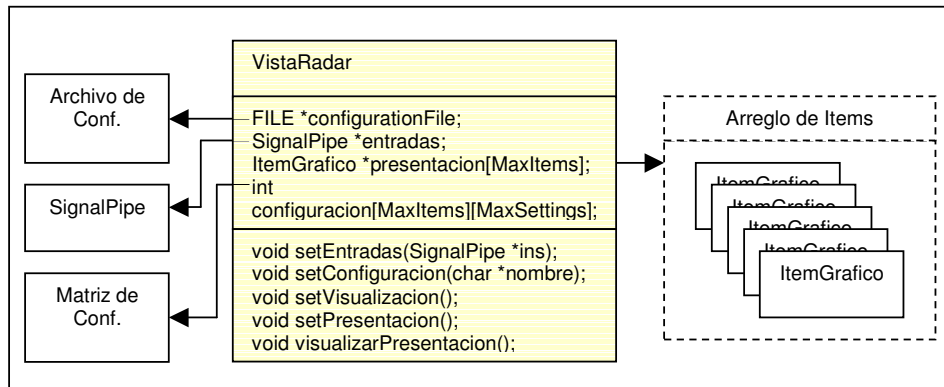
Archivo de Conf.

SignalPipe

Matriz de Conf.

VistaRadar

FILE *configurationFile;
SignalPipe *entradas;
ItemGrafico *presentacion[MaxItems];
int configuracion[MaxItems][MaxSettings];

void setEntradas(SignalPipe *ins);
void setConfiguracion(char *nombre);
void setVisualizacion();
void setPresentacion();
void visualizarPresentacion();

Arreglo de Items

ItemGrafico
ItemGrafico
ItemGrafico
ItemGrafico
ItemGrafico